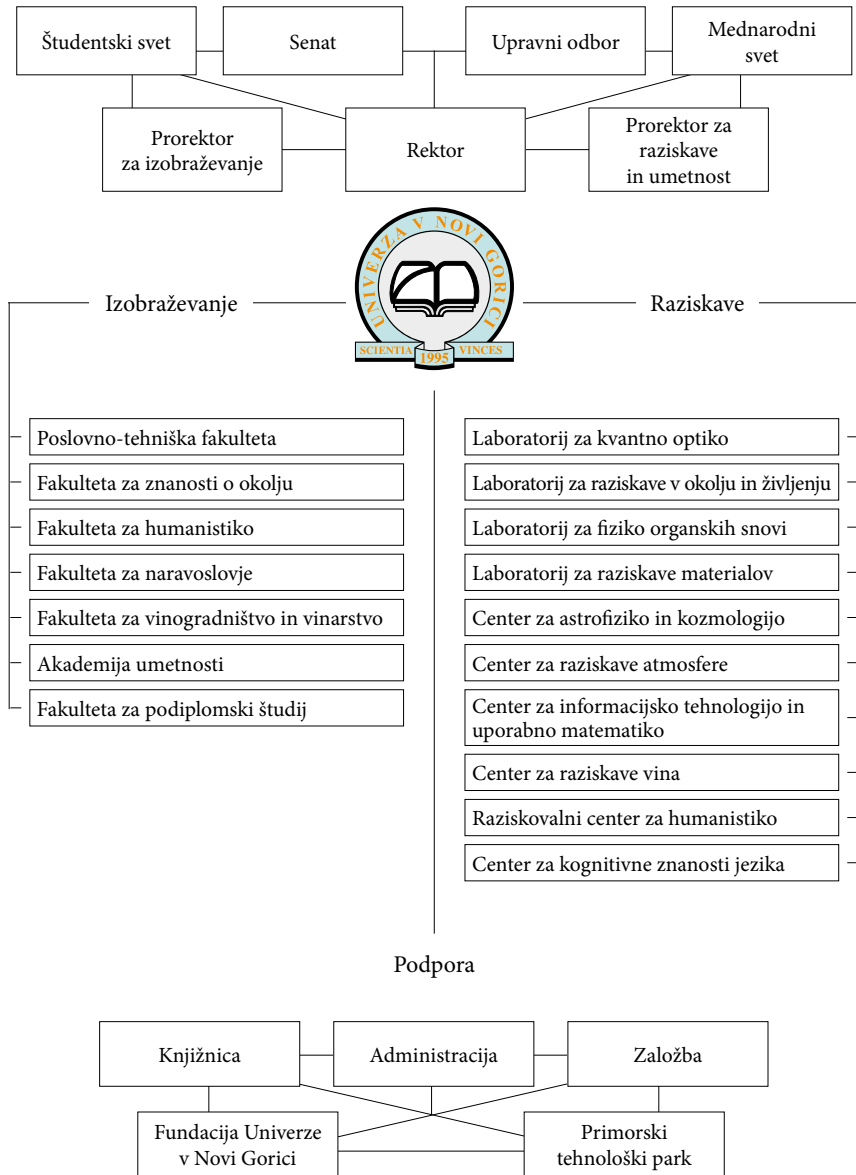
Študentski svet

Senat

Upravni odbor

Mednarodni svet

Prorektor za izobraževanje

Rektor

Prorektor za raziskave in umetnost

UNIVERZA V NOVI GORICI
SCIENTIA 1995 VINCES

Izobraževanje

Raziskave

Poslovno-tehniška fakulteta

Fakulteta za znanosti o okolju

Fakulteta za humanistiko

Fakulteta za naravoslovje

Fakulteta za vinogradništvo in vinarstvo

Akademija umetnosti

Fakulteta za podiplomski študij

Laboratorij za kvantno optiko

Laboratorij za raziskave v okolju in življenju

Laboratorij za fiziko organskih snovi

Laboratorij za raziskave materialov

Center za astrofiziko in kozmologijo

Center za raziskave atmosfere

Center za informacijsko tehnologijo in uporabno matematiko

Center za raziskave vina

Raziskovalni center za humanistiko

Center za kognitivne znanosti jezika

Podpora

Knjižnica

Administracija

Založba

Fundacija Univerze v Novi Gorici

Primorski tehnološki park